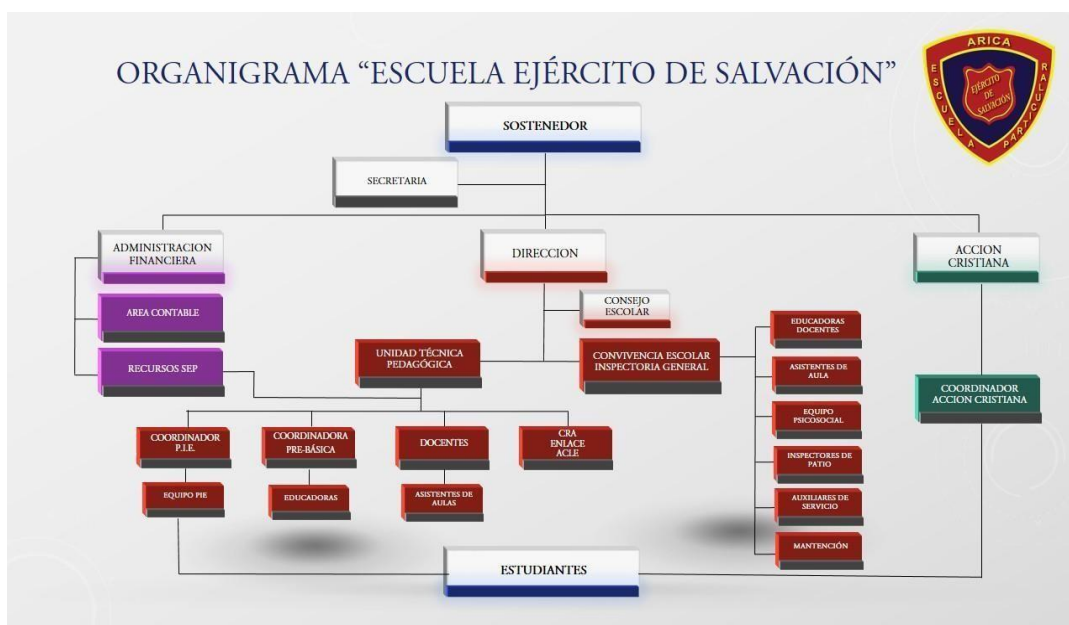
ORGANIGRAMA "ESCUELA EJÉRCITO DE SALVACIÓN"

ARICA
ESCUELA PARTICULAR
EJÉRCITO DE SALVACIÓN

SOSTENEDOR

SECRETARIA

ADMINISTRACION FINANCIERA

DIRECCION

ACCION CRISTIANA

AREA CONTABLE

CONSEJO ESCOLAR

RECURSOS SEP

UNIDAD TÉCNICA PEDAGÓGICA

CONVIVENCIA ESCOLAR INSPECTORIA GENERAL

EDUCADORAS DOCENTES

ASISTENTES DE AULA

EQUIPO PSICOSOCIAL

INSPECTORES DE PATIO

AUXILIARES DE SERVICIO

MANTENCIÓN

COORDINADOR ACCION CRISTIANA

COORDINADOR P.I.E.

COORDINADORA PRE-BÁSICA

DOCENTES

CRA ENLACE ACLE

EQUIPO PIE

EDUCADORAS

ASISTENTES DE AULAS

ESTUDIANTES